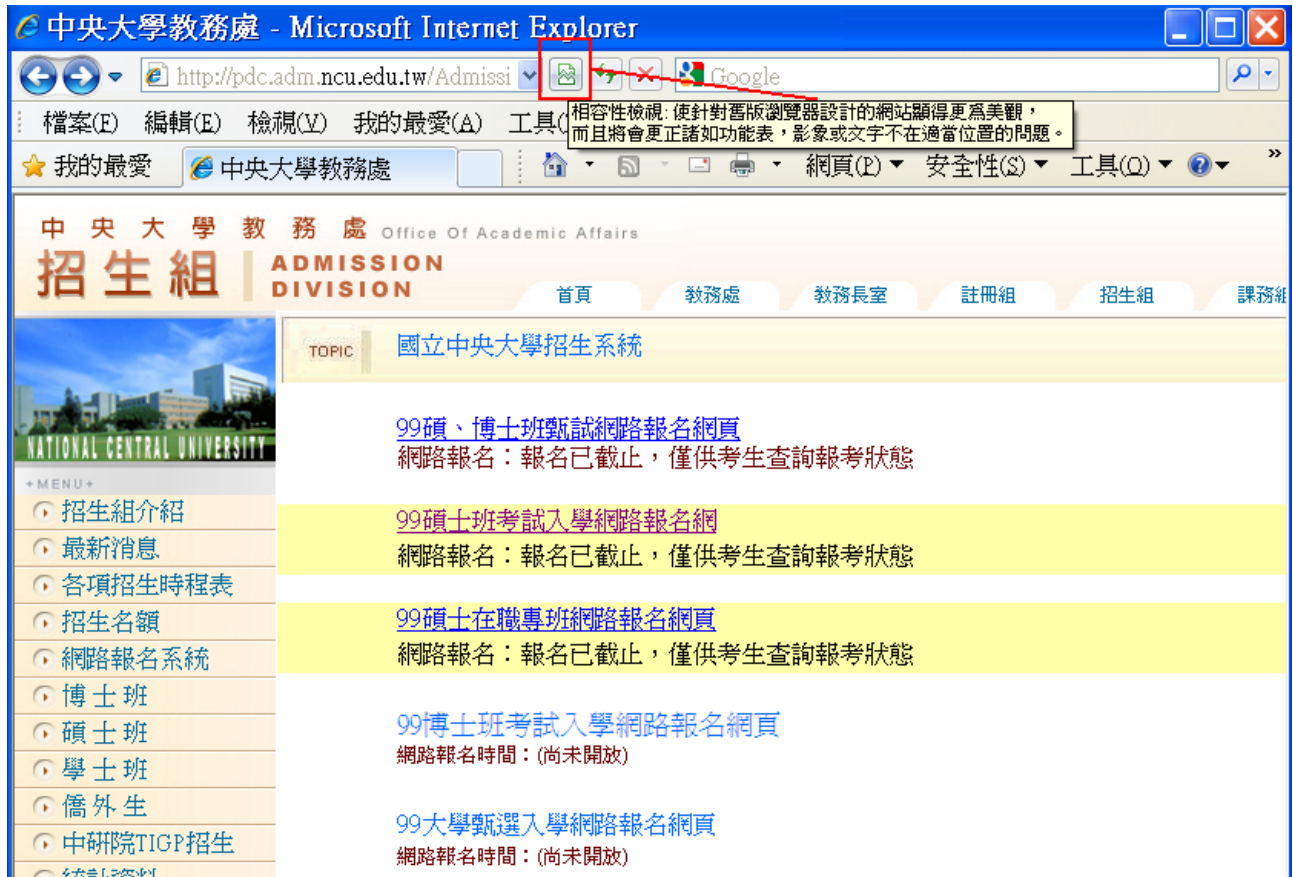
中央大學教務處 - Microsoft Internet Explorer

http://pdc.adm.ncu.edu.tw/Admissi

Google

相容性檢視: 使針對舊版瀏覽器設計的網站顯得更為美觀，而且將會更正諸如功能表，影象或文字不在適當位置的問題。

檔案(F) 編輯(E) 檢視(V) 我的最愛(A) 工具(

我的最愛 中央大學教務處

網頁(P) 安全性(S) 工具(O)

中央大學教務處 Office Of Academic Affairs
招生組 ADMISSION DIVISION

首頁 教務處 教務長室 註冊組 招生組 課務組

NATIONAL CENTRAL UNIVERSITY

+MENU+
招生組介紹
最新消息
各項招生時程表
招生名額
網路報名系統
博士班
碩士班
學士班
僑外生
中研院TIGP招生
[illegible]

TOPIC 國立中央大學招生系統

99碩、博士班甄試網路報名網頁
網路報名：報名已截止，僅供考生查詢報考狀態

99碩士班考試入學網路報名網
網路報名：報名已截止，僅供考生查詢報考狀態

99碩士在職專班網路報名網頁
網路報名：報名已截止，僅供考生查詢報考狀態

99博士班考試入學網路報名網頁
網路報名時間：(尚未開放)

99大學甄選入學網路報名網頁
網路報名時間：(尚未開放)